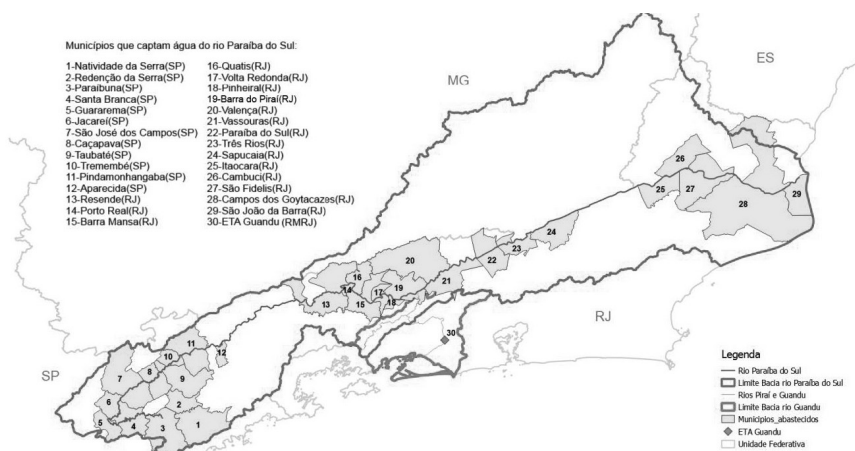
Municípios que captam água do rio Paraíba do Sul:

1-Natividade da Serra(SP)
2-Redenção da Serra(SP)
3-Paraibuna(SP)
4-Santa Branca(SP)
5-Guararema(SP)
6-Jacareí(SP)
7-São José dos Campos(SP)
8-Caçapava(SP)
9-Taubaté(SP)
10-Tremembé(SP)
11-Pindamonhangaba(SP)
12-Aparecida(SP)
13-Resende(RJ)
14-Porto Real(RJ)
15-Barra Mansa(RJ)

16-Quatis(RJ)
17-Volta Redonda(RJ)
18-Pinheiral(RJ)
19-Barra do Piraí(RJ)
20-Valença(RJ)
21-Vassouras(RJ)
22-Paraíba do Sul(RJ)
23-Três Rios(RJ)
24-Sapucaia(RJ)
25-Itaocara(RJ)
26-Cambuci(RJ)
27-São Fidelis(RJ)
28-Campos dos Goytacazes(RJ)
29-São João da Barra(RJ)
30-ETA Guandu (RMRJ)

MG

ES

RJ

SP

26 25 27 28 29 24 23 22 20 21 16 14 19 17 18 13 15 30 11 10 12 7 8 9 6 2 5 4 3 1

Legenda
Rio Paraíba do Sul
Limite Bacia rio Paraíba do Sul
Rios Piraí e Guandu
Limite Bacia rio Guandu
Municípios_abastecidos
ETA Guandu
Unidade Federativa